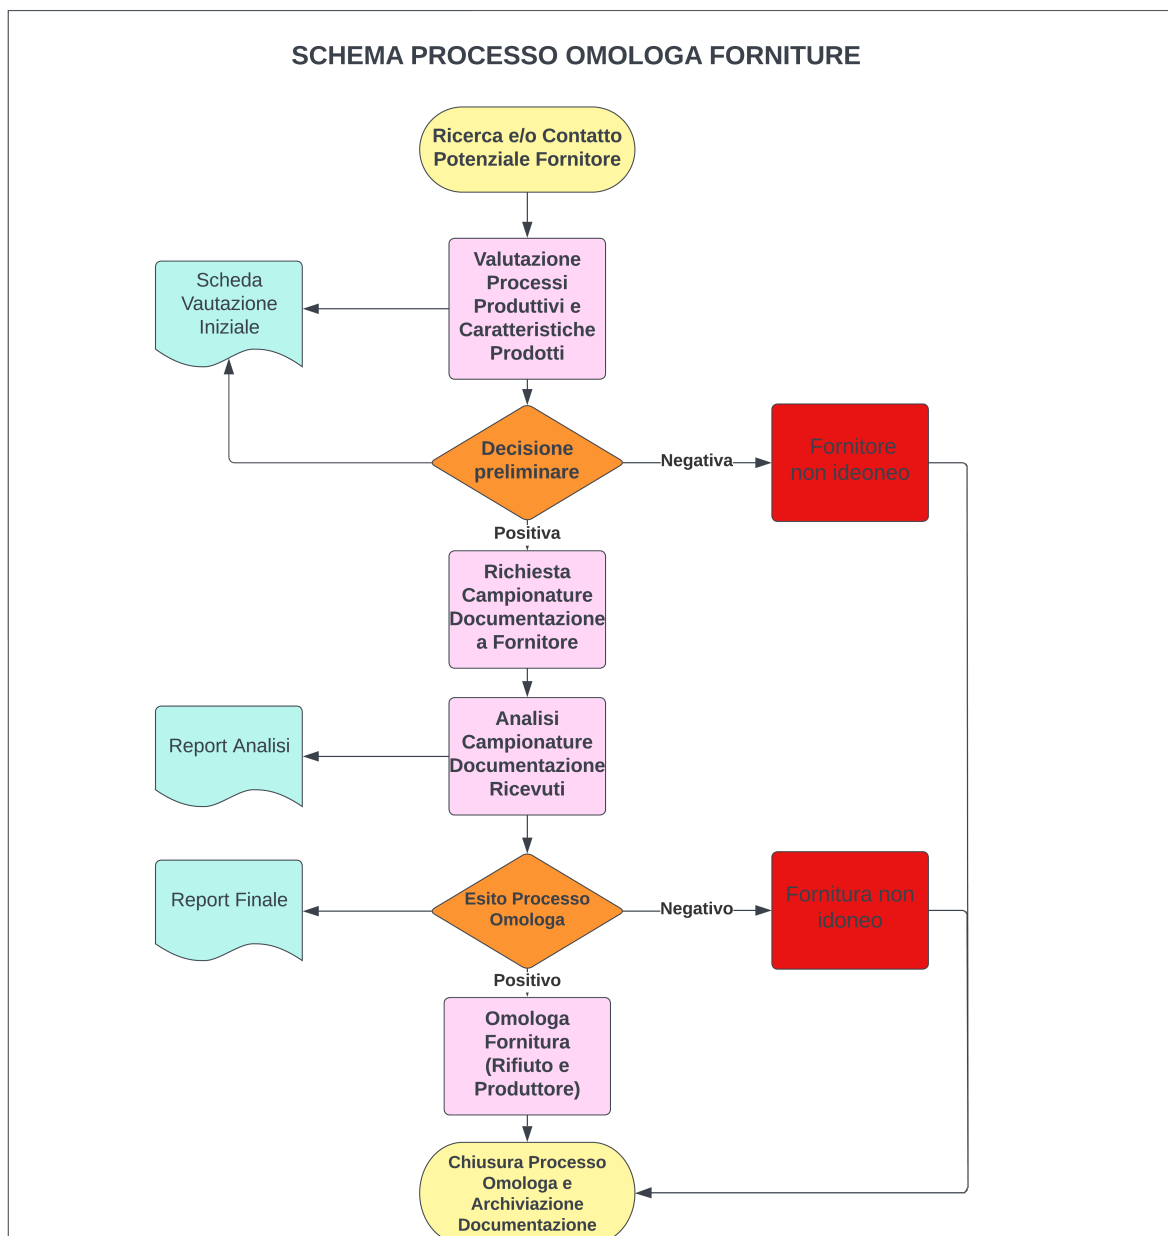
SCHEMA PROCESSO OMOLOGA FORNITURE

Ricerca e/o Contatto Potenziale Fornitore

Valutazione Processi Produttivi e Caratteristiche Prodotti

Scheda Vautazione Iniziale

Decisione preliminare

Negativa

Fornitore non ideoneo

Positiva

Richiesta Campionature Documentazione a Fornitore

Analisi Campionature Documentazione Ricevuti

Report Analisi

Esito Processo Omologa

Report Finale

Negativo

Fornitura non idoneo

Positivo

Omologa Fornitura (Rifiuto e Produttore)

Chiusura Processo Omologa e Archiviazione Documentazione